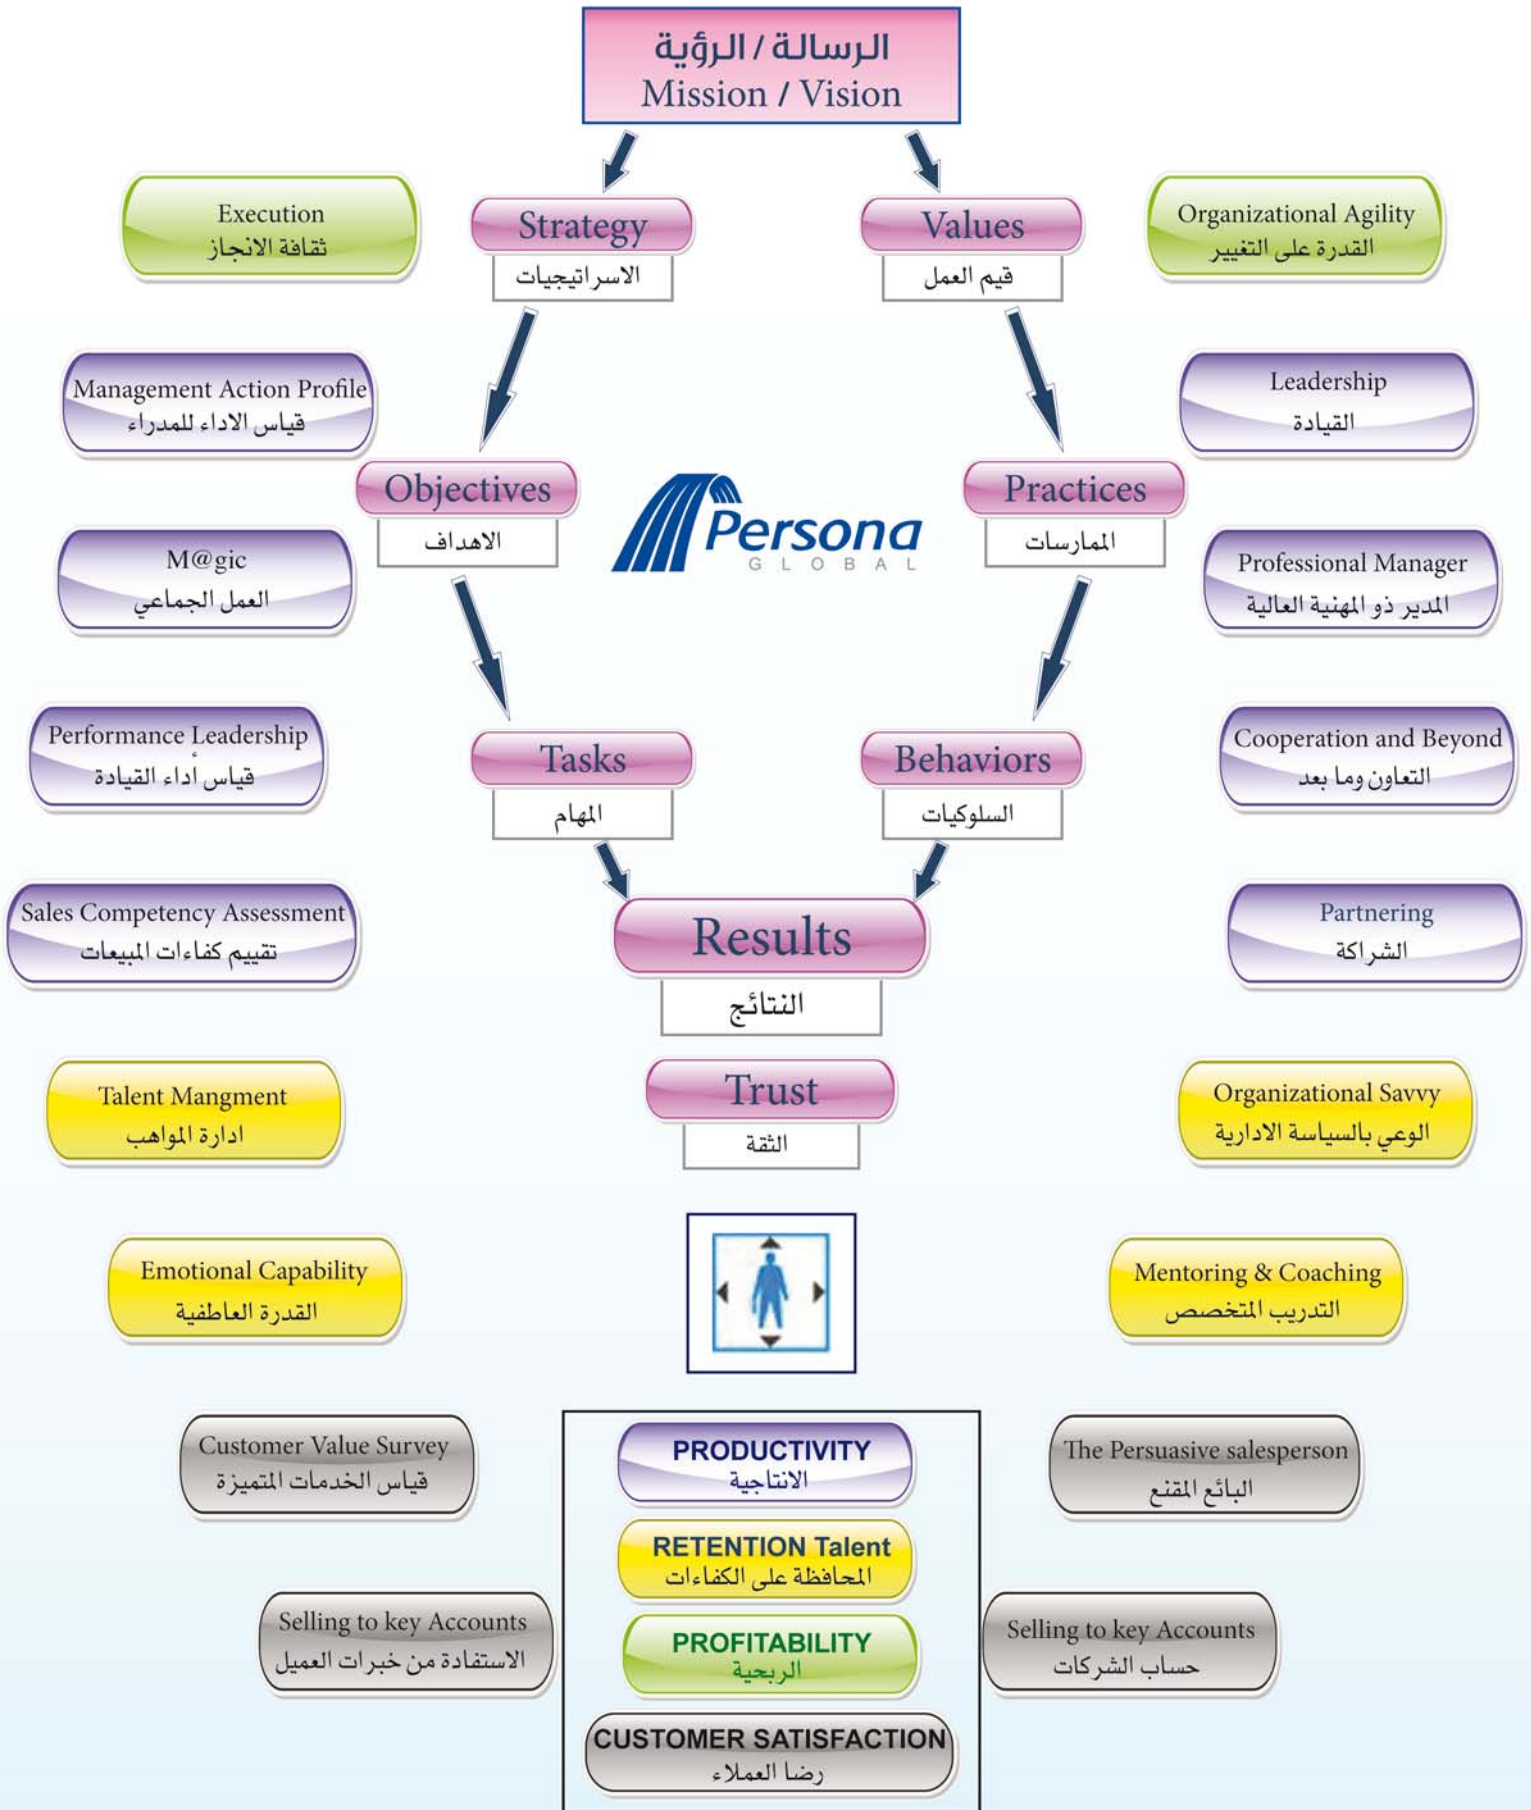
الرسالة / الرؤية
Mission / Vision

Execution
ثقافة الانجاز

Strategy
الاسراتيجيات

Values
قيم العمل

Organizational Agility
القدرة على التغيير

Management Action Profile
قياس الاداء للمدراء

Leadership
القيادة

Objectives
الاهداف

Persona
GLOBAL

Practices
الممارسات

M@gic
العمل الجماعي

Professional Manager
المدير ذو المهنية العالية

Performance Leadership
قياس أداء القيادة

Tasks
المهام

Behaviors
السلوكيات

Cooperation and Beyond
التعاون وما بعد

Sales Competency Assessment
تقييم كفاءات المبيعات

Results
النتائج

Partnering
الشراكة

Talent Mangment
ادارة المواهب

Trust
الثقة

Organizational Savvy
الوعي بالسياسة الادارية

Emotional Capability
القدرة العاطفية

Mentoring & Coaching
التدريب المتخصص

Customer Value Survey
قياس الخدمات المتميزة

PRODUCTIVITY
الانتاجية

The Persuasive salesperson
البائع المقنع

RETENTION Talent
المحافظة على الكفاءات

Selling to key Accounts
الاستفادة من خبرات العميل

PROFITABILITY
الربحية

Selling to key Accounts
حساب الشركات

CUSTOMER SATISFACTION
رضا العملاء